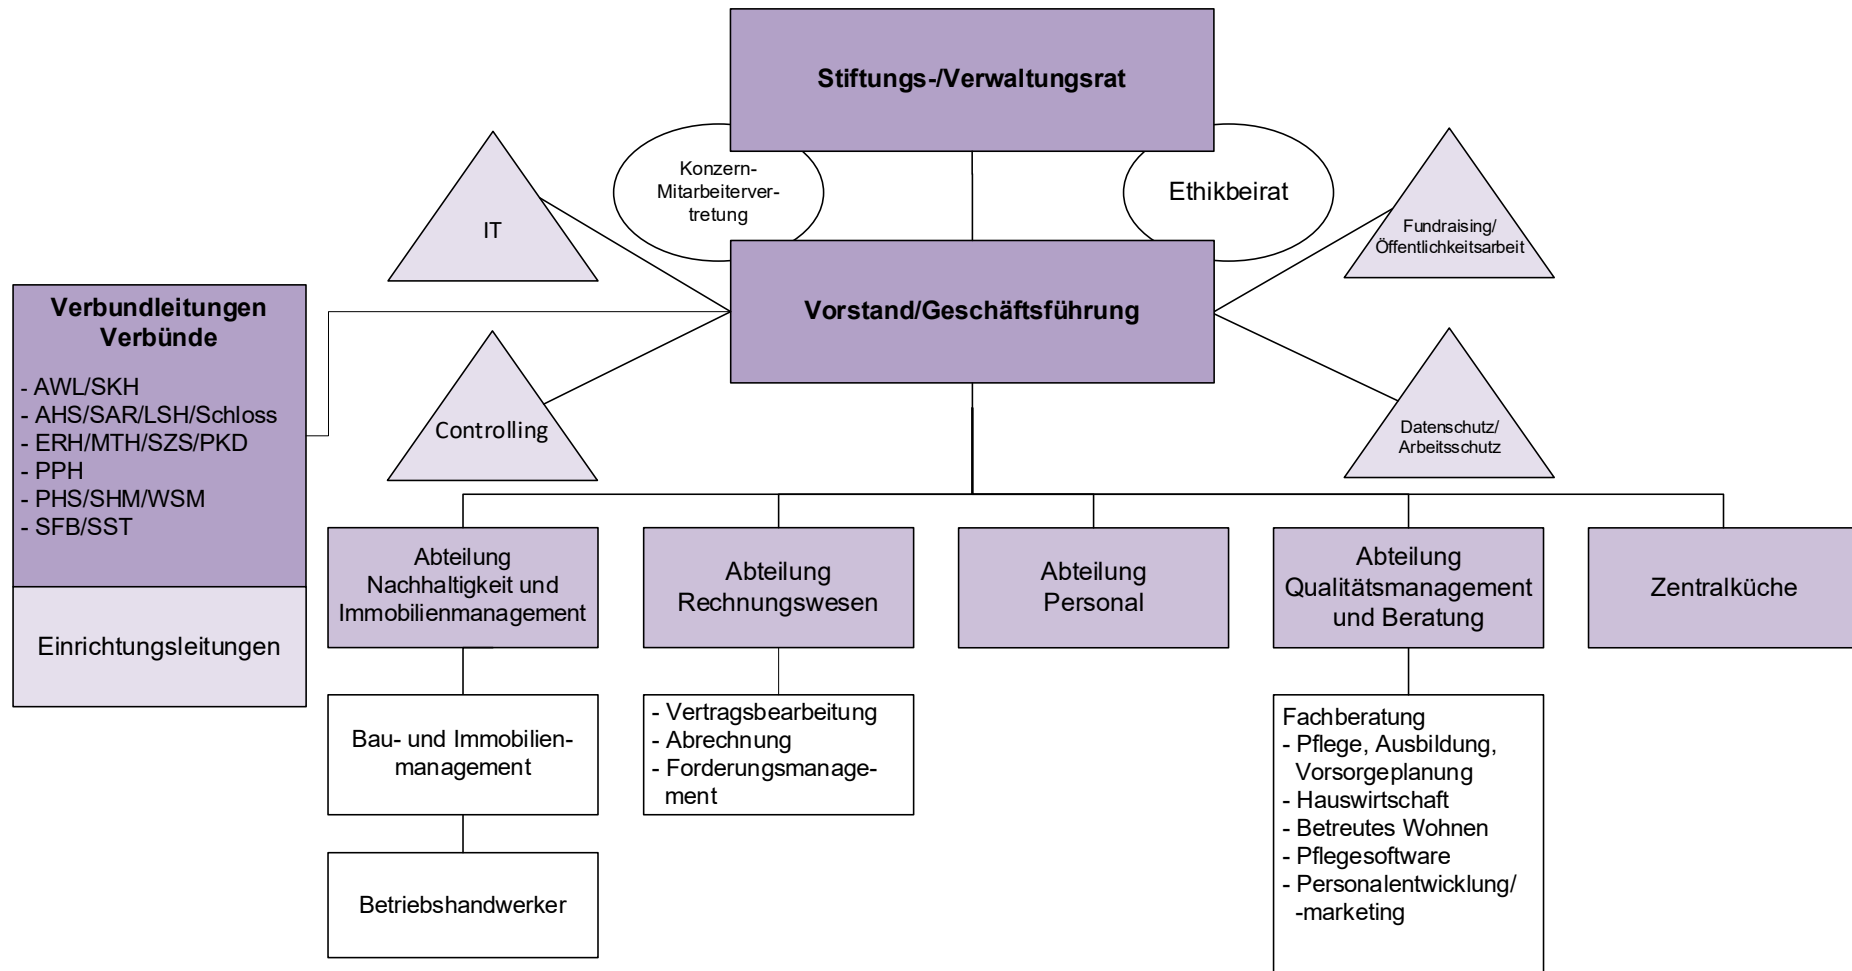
Stiftungs-/Verwaltungsrat

Konzern-Mitarbeitervertretung

Ethikbeirat

IT

Fundraising/ Öffentlichkeitsarbeit

Vorstand/Geschäftsführung

Verbundleitungen Verbünde

- AWL/SKH
- AHS/SAR/LSH/Schloss
- ERH/MTH/SZS/PKD
- PPH
- PHS/SHM/WSM
- SFB/SST

Einrichtungsleitungen

Controlling

Datenschutz/ Arbeitsschutz

Abteilung Nachhaltigkeit und Immobilienmanagement

Abteilung Rechnungswesen

Abteilung Personal

Abteilung Qualitätsmanagement und Beratung

Zentralküche

Bau- und Immobilienmanagement

Betriebshandwerker

- Vertragsbearbeitung
- Abrechnung
- Forderungsmanagement

Fachberatung
- Pflege, Ausbildung, Vorsorgeplanung
- Hauswirtschaft
- Betreutes Wohnen
- Pflegesoftware
- Personalentwicklung/ -marketing